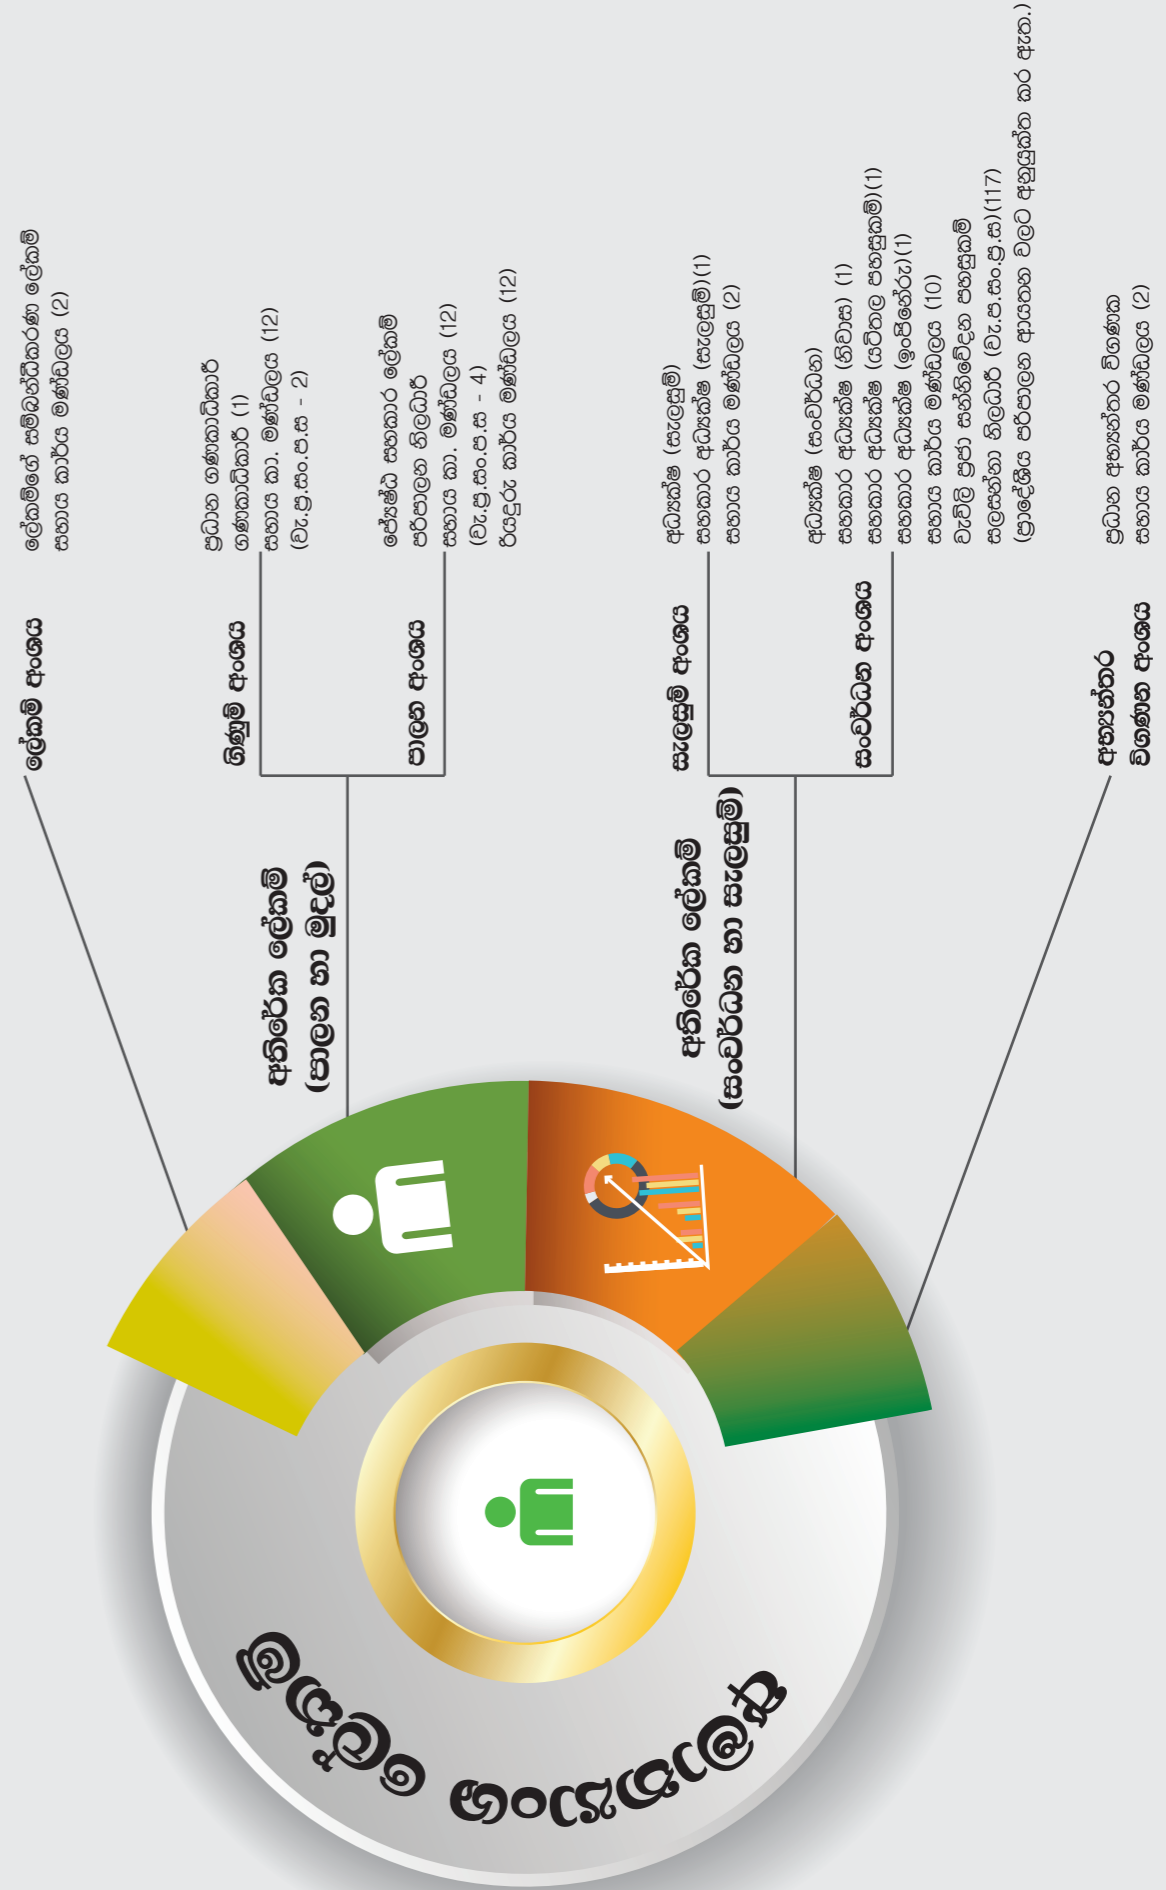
ලේකම් අංශය
ලේකම්ගේ සම්බන්ධීකරණ ලේකම්
සහාය කාර්ය මණ්ඩලය (2)

අතිරේක ලේකම් (පාලන හා මුදල්)

ගිණුම් අංශය
ප්‍රධාන ගණකාධිකාරී
ගණකාධිකාරී (1)
සහාය කා. මණ්ඩලය (12)
(ව.ප්‍ර.සං.ප.ස - 2)

පාලන අංශය
ජ්‍යෙෂ්ඨ සහකාර ලේකම්
පරිපාලන නිලධාරී
සහාය කා. මණ්ඩලය (12)
(ව.ප්‍ර.සං.ප.ස - 4)
රියදුරු කාර්ය මණ්ඩලය (12)

අතිරේක ලේකම් (සංවර්ධන හා සැලසුම්)

සැලසුම් අංශය
අධ්‍යක්ෂ (සැලසුම්)
සහකාර අධ්‍යක්ෂ (සැලසුම්)(1)
සහාය කාර්ය මණ්ඩලය (2)

සංවර්ධන අංශය
අධ්‍යක්ෂ (සංවර්ධන)
සහකාර අධ්‍යක්ෂ (නිවාස) (1)
සහකාර අධ්‍යක්ෂ (යටිතල පහසුකම්)(1)
සහකාර අධ්‍යක්ෂ (ඉංජිනේරු)(1)
සහාය කාර්ය මණ්ඩලය (10)
බැතිමි ප්‍රජා සන්නිවේදන පහසුකම්
සලසන්නා නිලධාරී (ව.ප්‍ර.සං.ප්‍ර.ස)(117)
(ප්‍රාදේශීය පරිපාලන ආයතන වලට අනුයුක්ත කර ඇත.)

අභ්‍යන්තර විගණන අංශය
ප්‍රධාන අභ්‍යන්තර විගණක
සහාය කාර්ය මණ්ඩලය (2)

ආයතන සංවිධානය